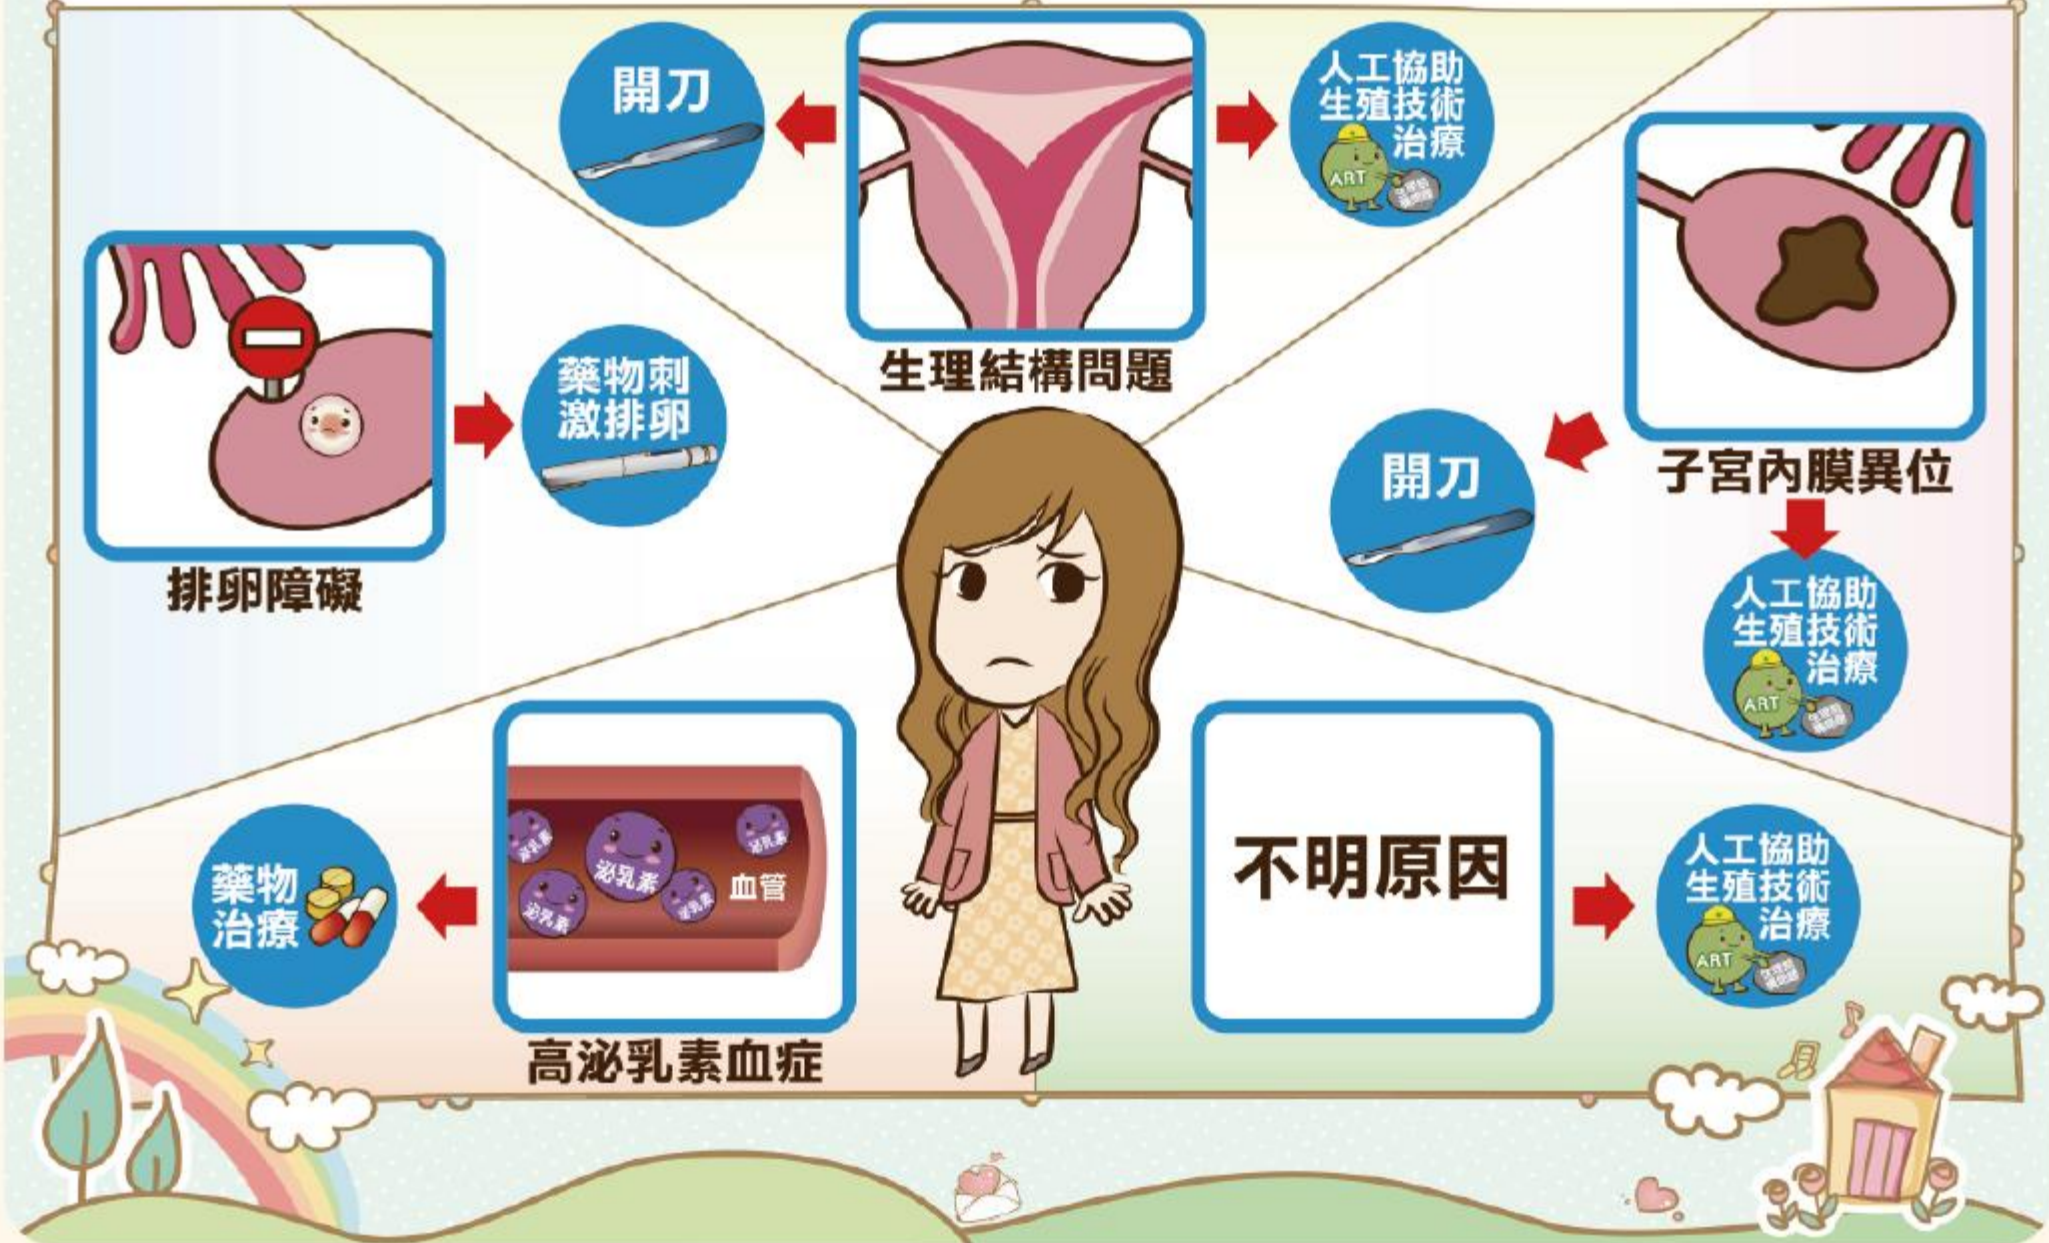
開刀

生理結構問題

人工協助生殖技術治療

ART

排卵障礙

藥物刺激排卵

子宮內膜異位

開刀

人工協助生殖技術治療

ART

高泌乳素血症

泌乳素

泌乳素

泌乳素

泌乳素

泌乳素

血管

藥物治療

不明原因

人工協助生殖技術治療

ART